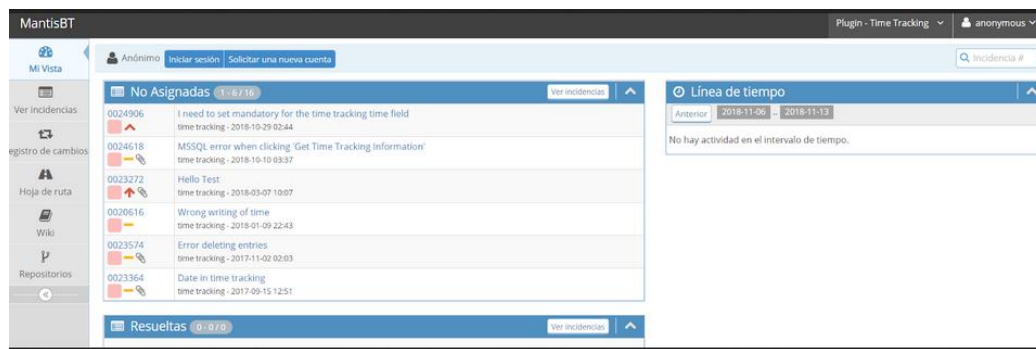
MantisBT

Plugin - Time Tracking

anonymous

Mi Vista

Ver incidencias

egistro de cambios

Hoja de ruta

Wiki

Repositorios

Anónimo Iniciar sesión Solicitar una nueva cuenta

Incidencia #

No Asignadas (1 - 6 / 16)

Ver incidencias

0024906 I need to set mandatory for the time tracking time field
time tracking - 2018-10-29 02:44

0024618 MSSQL error when clicking 'Get Time Tracking Information'
time tracking - 2018-10-10 03:37

0023272 Hello Test
time tracking - 2018-03-07 10:07

0020616 Wrong writing of time
time tracking - 2018-01-09 22:43

0023574 Error deleting entries
time tracking - 2017-11-02 02:03

0023364 Date in time tracking
time tracking - 2017-09-15 12:51

Resueltas (0 - 0 / 0)

Ver incidencias

Línea de tiempo

Anterior 2018-11-06 .. 2018-11-13

No hay actividad en el intervalo de tiempo.